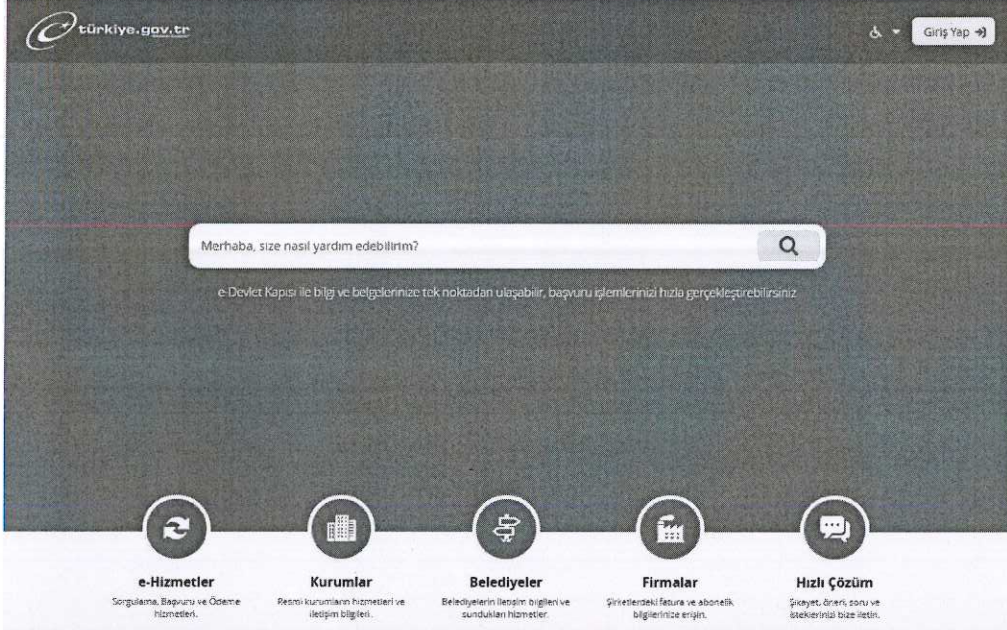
türkiye.gov.tr

Giriş Yap

Merhaba, size nasıl yardım edebilirim?

e-Devlet Kapısı ile bilgi ve belgelerinize tek noktadan ulaşabilir, başvuru işlemlerinizi hızla gerçekleştirebilirsiniz

e-Hizmetler
Sorgulama, Başvuru ve Ödeme hizmetleri.

Kurumlar
Resmi kurumların hizmetleri ve iletişim bilgileri.

Belediyeler
Belediyelerin iletişim bilgileri ve sundukları hizmetler.

Firmalar
Şirketlerdeki fatura ve abonelik bilgilerinize erişin.

Hızlı Çözüm
Şikayet, öneri, soru ve isteklerinizi bize iletin.